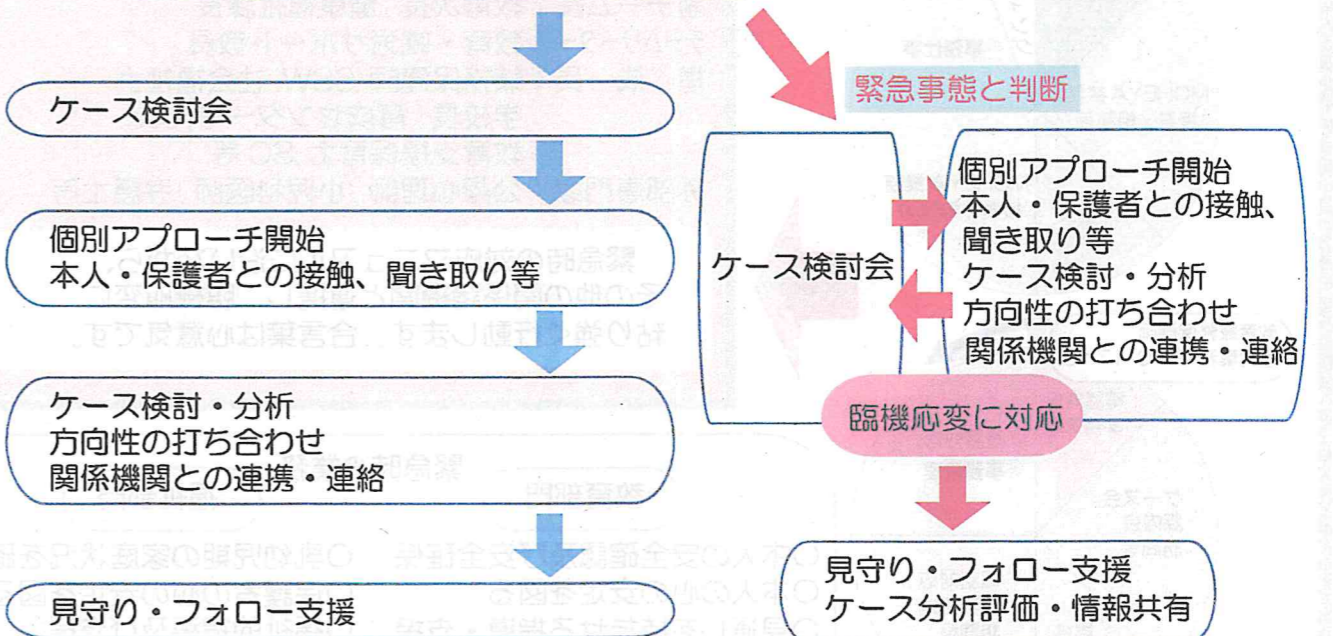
ケース検討会

個別アプローチ開始
本人・保護者との接触、聞き取り等

ケース検討・分析
方向性の打ち合わせ
関係機関との連携・連絡

見守り・フォロー支援

緊急事態と判断

ケース検討会

個別アプローチ開始
本人・保護者との接触、聞き取り等
ケース検討・分析
方向性の打ち合わせ
関係機関との連携・連絡

臨機応変に対応

見守り・フォロー支援
ケース分析評価・情報共有